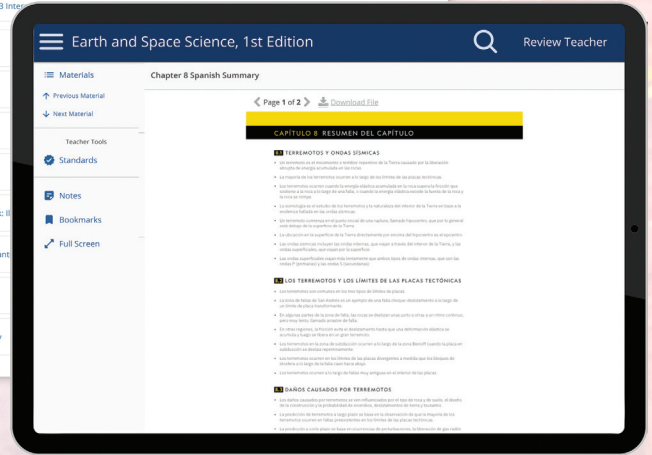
Earth and Space Science, 1st Edition

Review Teacher

Materials

Previous Material

Next Material

Teacher Tools

Standards

Notes

Bookmarks

Full Screen

Chapter 8 Spanish Summary

Page 1 of 2

Download File

CAPÍTULO 8 RESUMEN DEL CAPÍTULO

8.1 TERREMOTOS Y ONDAS SÍSMICAS

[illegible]

8.2 LOS TERREMOTOS Y LOS LÍMITES DE LAS PLACAS TECTÓNICAS

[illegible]

8.3 DAÑOS CAUSADOS POR TERREMOTOS

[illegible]